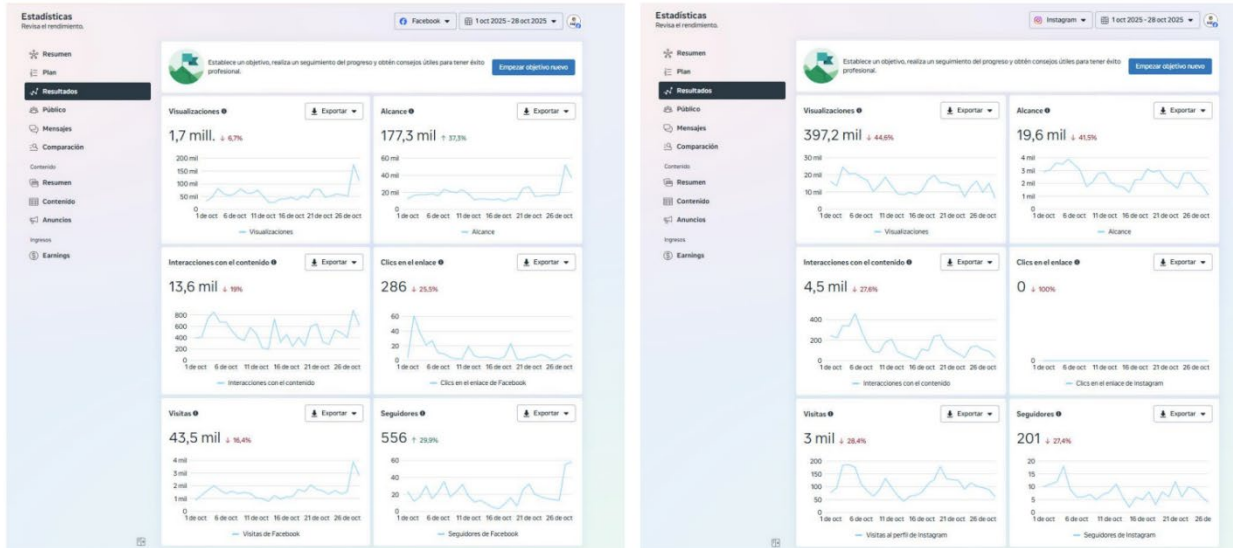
Estadísticas
Revisa el rendimiento.

Facebook ▾ 1 oct 2025 - 28 oct 2025 ▾

Resumen
Plan
Resultados
Público
Mensajes
Comparación
Contenido
Resumen
Contenido
Anuncios
Ingresos
Earnings

Establece un objetivo, realiza un seguimiento del progreso y obtén consejos útiles para tener éxito profesional.
Empezar objetivo nuevo

Visualizaciones
Exportar ▾
1,7 mill. ↓ 6,7%
200 mil
150 mil
100 mil
50 mil
0
1 de oct 6 de oct 11 de oct 16 de oct 21 de oct 26 de oct
Visualizaciones

Alcance
Exportar ▾
177,3 mil ↑ 37,3%
60 mil
40 mil
20 mil
0
1 de oct 6 de oct 11 de oct 16 de oct 21 de oct 26 de oct
Alcance

Interacciones con el contenido
Exportar ▾
13,6 mil ↓ 19%
800
600
400
200
0
1 de oct 6 de oct 11 de oct 16 de oct 21 de oct 26 de oct
Interacciones con el contenido

Clics en el enlace
Exportar ▾
286 ↓ 25,5%
60
40
20
0
1 de oct 6 de oct 11 de oct 16 de oct 21 de oct 26 de oct
Clics en el enlace de Facebook

Visitas
Exportar ▾
43,5 mil ↓ 16,4%
4 mil
3 mil
2 mil
1 mil
0
1 de oct 6 de oct 11 de oct 16 de oct 21 de oct 26 de oct
Visitas de Facebook

Seguidores
Exportar ▾
556 ↑ 29,9%
60
40
20
0
1 de oct 6 de oct 11 de oct 16 de oct 21 de oct 26 de oct
Seguidores de Facebook

Estadísticas
Revisa el rendimiento.

Instagram ▾ 1 oct 2025 - 28 oct 2025 ▾

Resumen
Plan
Resultados
Público
Mensajes
Comparación
Contenido
Resumen
Contenido
Anuncios
Ingresos
Earnings

Establece un objetivo, realiza un seguimiento del progreso y obtén consejos útiles para tener éxito profesional.
Empezar objetivo nuevo

Visualizaciones
Exportar ▾
397,2 mil ↓ 44,6%
30 mil
20 mil
10 mil
0
1 de oct 6 de oct 11 de oct 16 de oct 21 de oct 26 de oct
Visualizaciones

Alcance
Exportar ▾
19,6 mil ↓ 41,5%
4 mil
3 mil
2 mil
1 mil
0
1 de oct 6 de oct 11 de oct 16 de oct 21 de oct 26 de oct
Alcance

Interacciones con el contenido
Exportar ▾
4,5 mil ↓ 27,6%
400
200
0
1 de oct 6 de oct 11 de oct 16 de oct 21 de oct 26 de oct
Interacciones con el contenido

Clics en el enlace
Exportar ▾
0 ↓ 100%
0
1 de oct 6 de oct 11 de oct 16 de oct 21 de oct 26 de oct
Clics en el enlace de Instagram

Visitas
Exportar ▾
3 mil ↓ 28,4%
200
150
100
50
0
1 de oct 6 de oct 11 de oct 16 de oct 21 de oct 26 de oct
Visitas al perfil de Instagram

Seguidores
Exportar ▾
201 ↓ 27,4%
20
15
10
5
0
1 de oct 6 de oct 11 de oct 16 de oct 21 de oct 26 de
Seguidores de Instagram